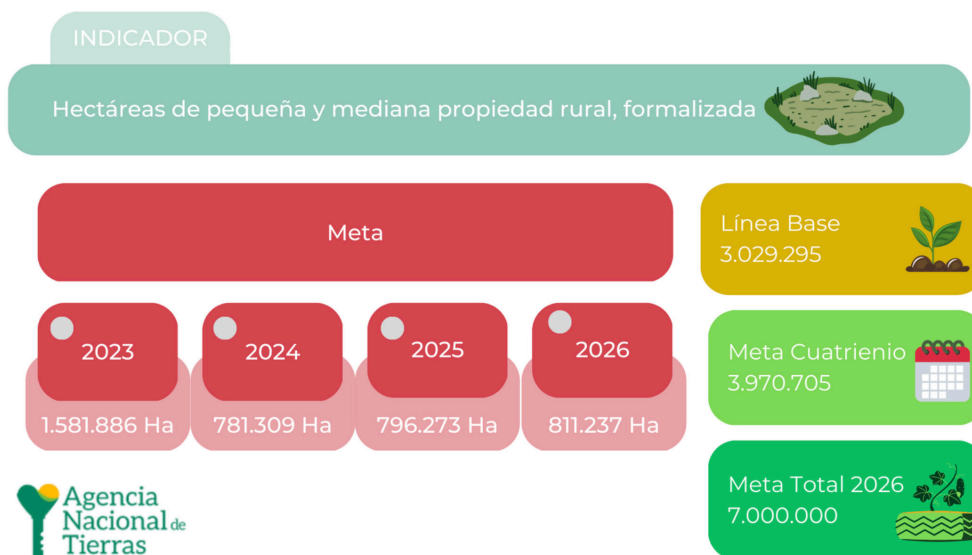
INDICADOR

Hectáreas de pequeña y mediana propiedad rural, formalizada

Meta

2023
1.581.886 Ha

2024
781.309 Ha

2025
796.273 Ha

2026
811.237 Ha

Línea Base
3.029.295

Meta Cuatrienio
3.970.705

Meta Total 2026
7.000.000

Agencia Nacional de Tierras